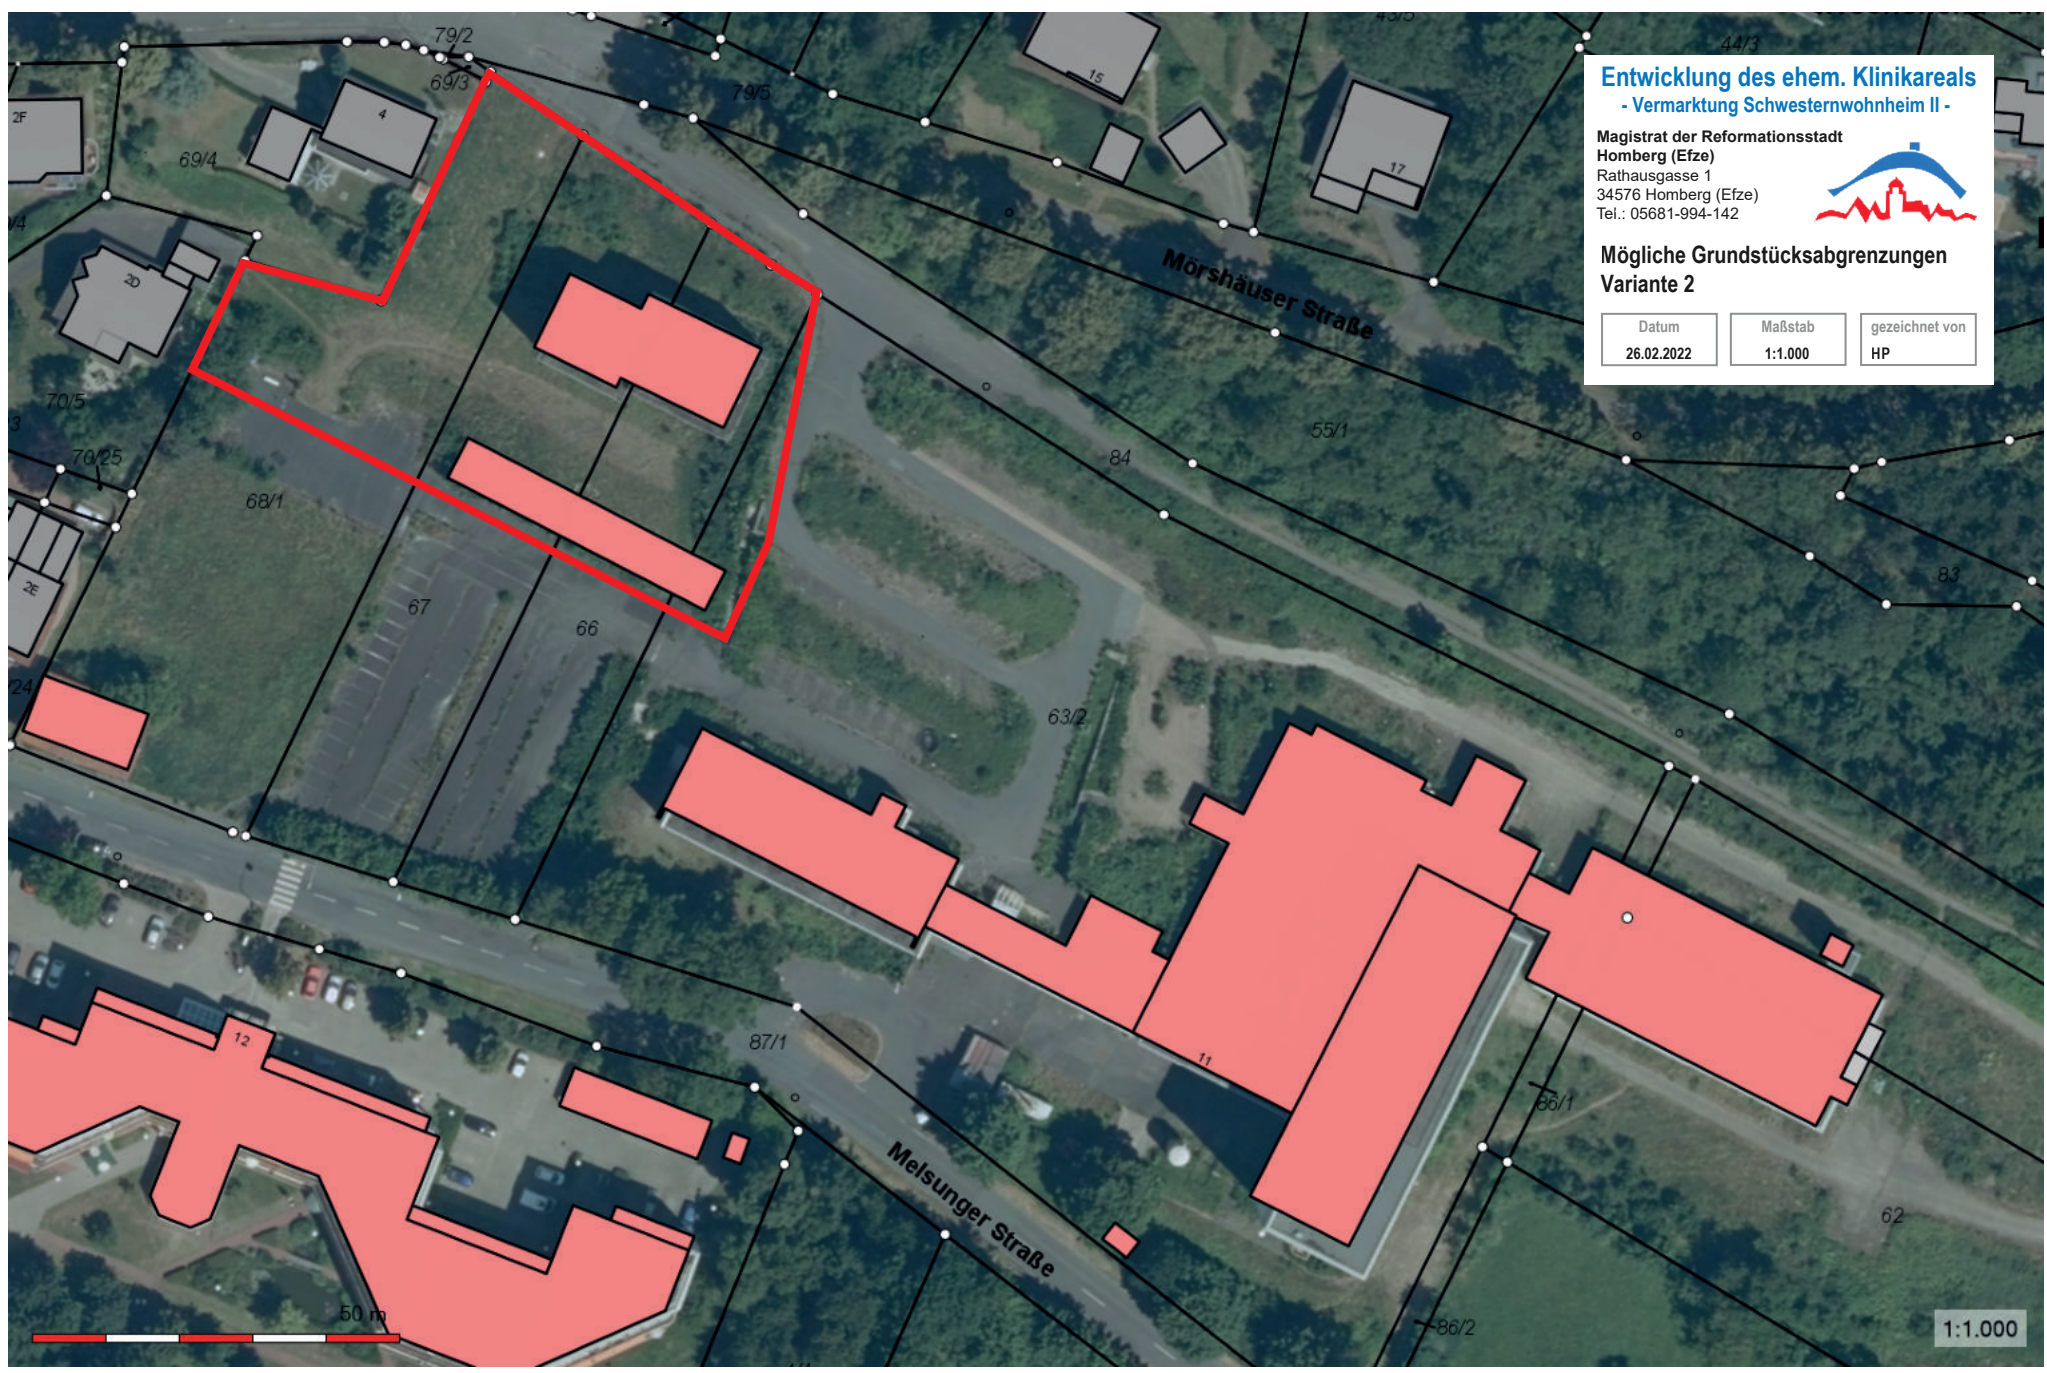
Entwicklung des ehem. Klinikareals
- Vermarktung Schwesternwohnheim II -

Magistrat der Reformationsstadt Homberg (Efze)
Rathausgasse 1
34576 Homberg (Efze)
Tel.: 05681-994-142

Mögliche Grundstücksabgrenzungen Variante 2

| Datum | Maßstab | gezeichnet von |
|---|---|---|
| 26.02.2022 | 1:1.000 | HP |

79/2
69/3
79/5
44/3
15
4
17
2F
69/4
2D
Mörshäuser Straße
70/5
70/25
68/1
55/1
84
2E
67
66
83
63/2
24
87/1
12
11
86/1
Melsunger Straße
62
86/2
50 m
1:1.000